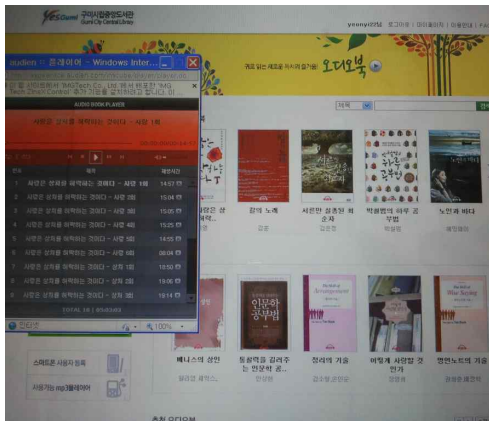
구미시립중앙도서관
Gumi City Central Library
yeenyi25님 로그아웃 | 마이페이지 | 이용안내

귀로 읽는 새로운 독서의 즐거움! 오디오북

audien :: 플레이어 - Windows Inter...

AUDIO BOOK PLAYER

사람은 상처를 회복하는 코미디 - 사랑 1회

| | | |
|---|---|---|
| 1 | 사람은 상처를 회복하는 코미디 - 사랑 1회 | 14:57 |
| 2 | 사람은 상처를 회복하는 코미디 - 사랑 2회 | 15:04 |
| 3 | 사람은 상처를 회복하는 코미디 - 사랑 3회 | 15:01 |
| 4 | 사람은 상처를 회복하는 코미디 - 사랑 4회 | 15:06 |
| 5 | 사람은 상처를 회복하는 코미디 - 사랑 5회 | 14:55 |
| 6 | 사람은 상처를 회복하는 코미디 - 사랑 6회 | 08:04 |
| 7 | 사람은 상처를 회복하는 코미디 - 상처 1회 | 10:50 |
| 8 | 사람은 상처를 회복하는 코미디 - 상처 2회 | 19:08 |
| 9 | 사람은 상처를 회복하는 코미디 - 상처 3회 | 18:14 |

TOTAL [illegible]

인터넷 100%

제목

감의 노래
서른한 살 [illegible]
박쥐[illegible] 하루 공부법
노인과 바다

인문학 공부법

베니스의 상인
동물학을 길러주는 인문학 공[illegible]
정리의 기술
비행게 사랑할 것인가
엉덩노트의 기술

스마트폰 사용자 등록
사용가능 mp3플레이어